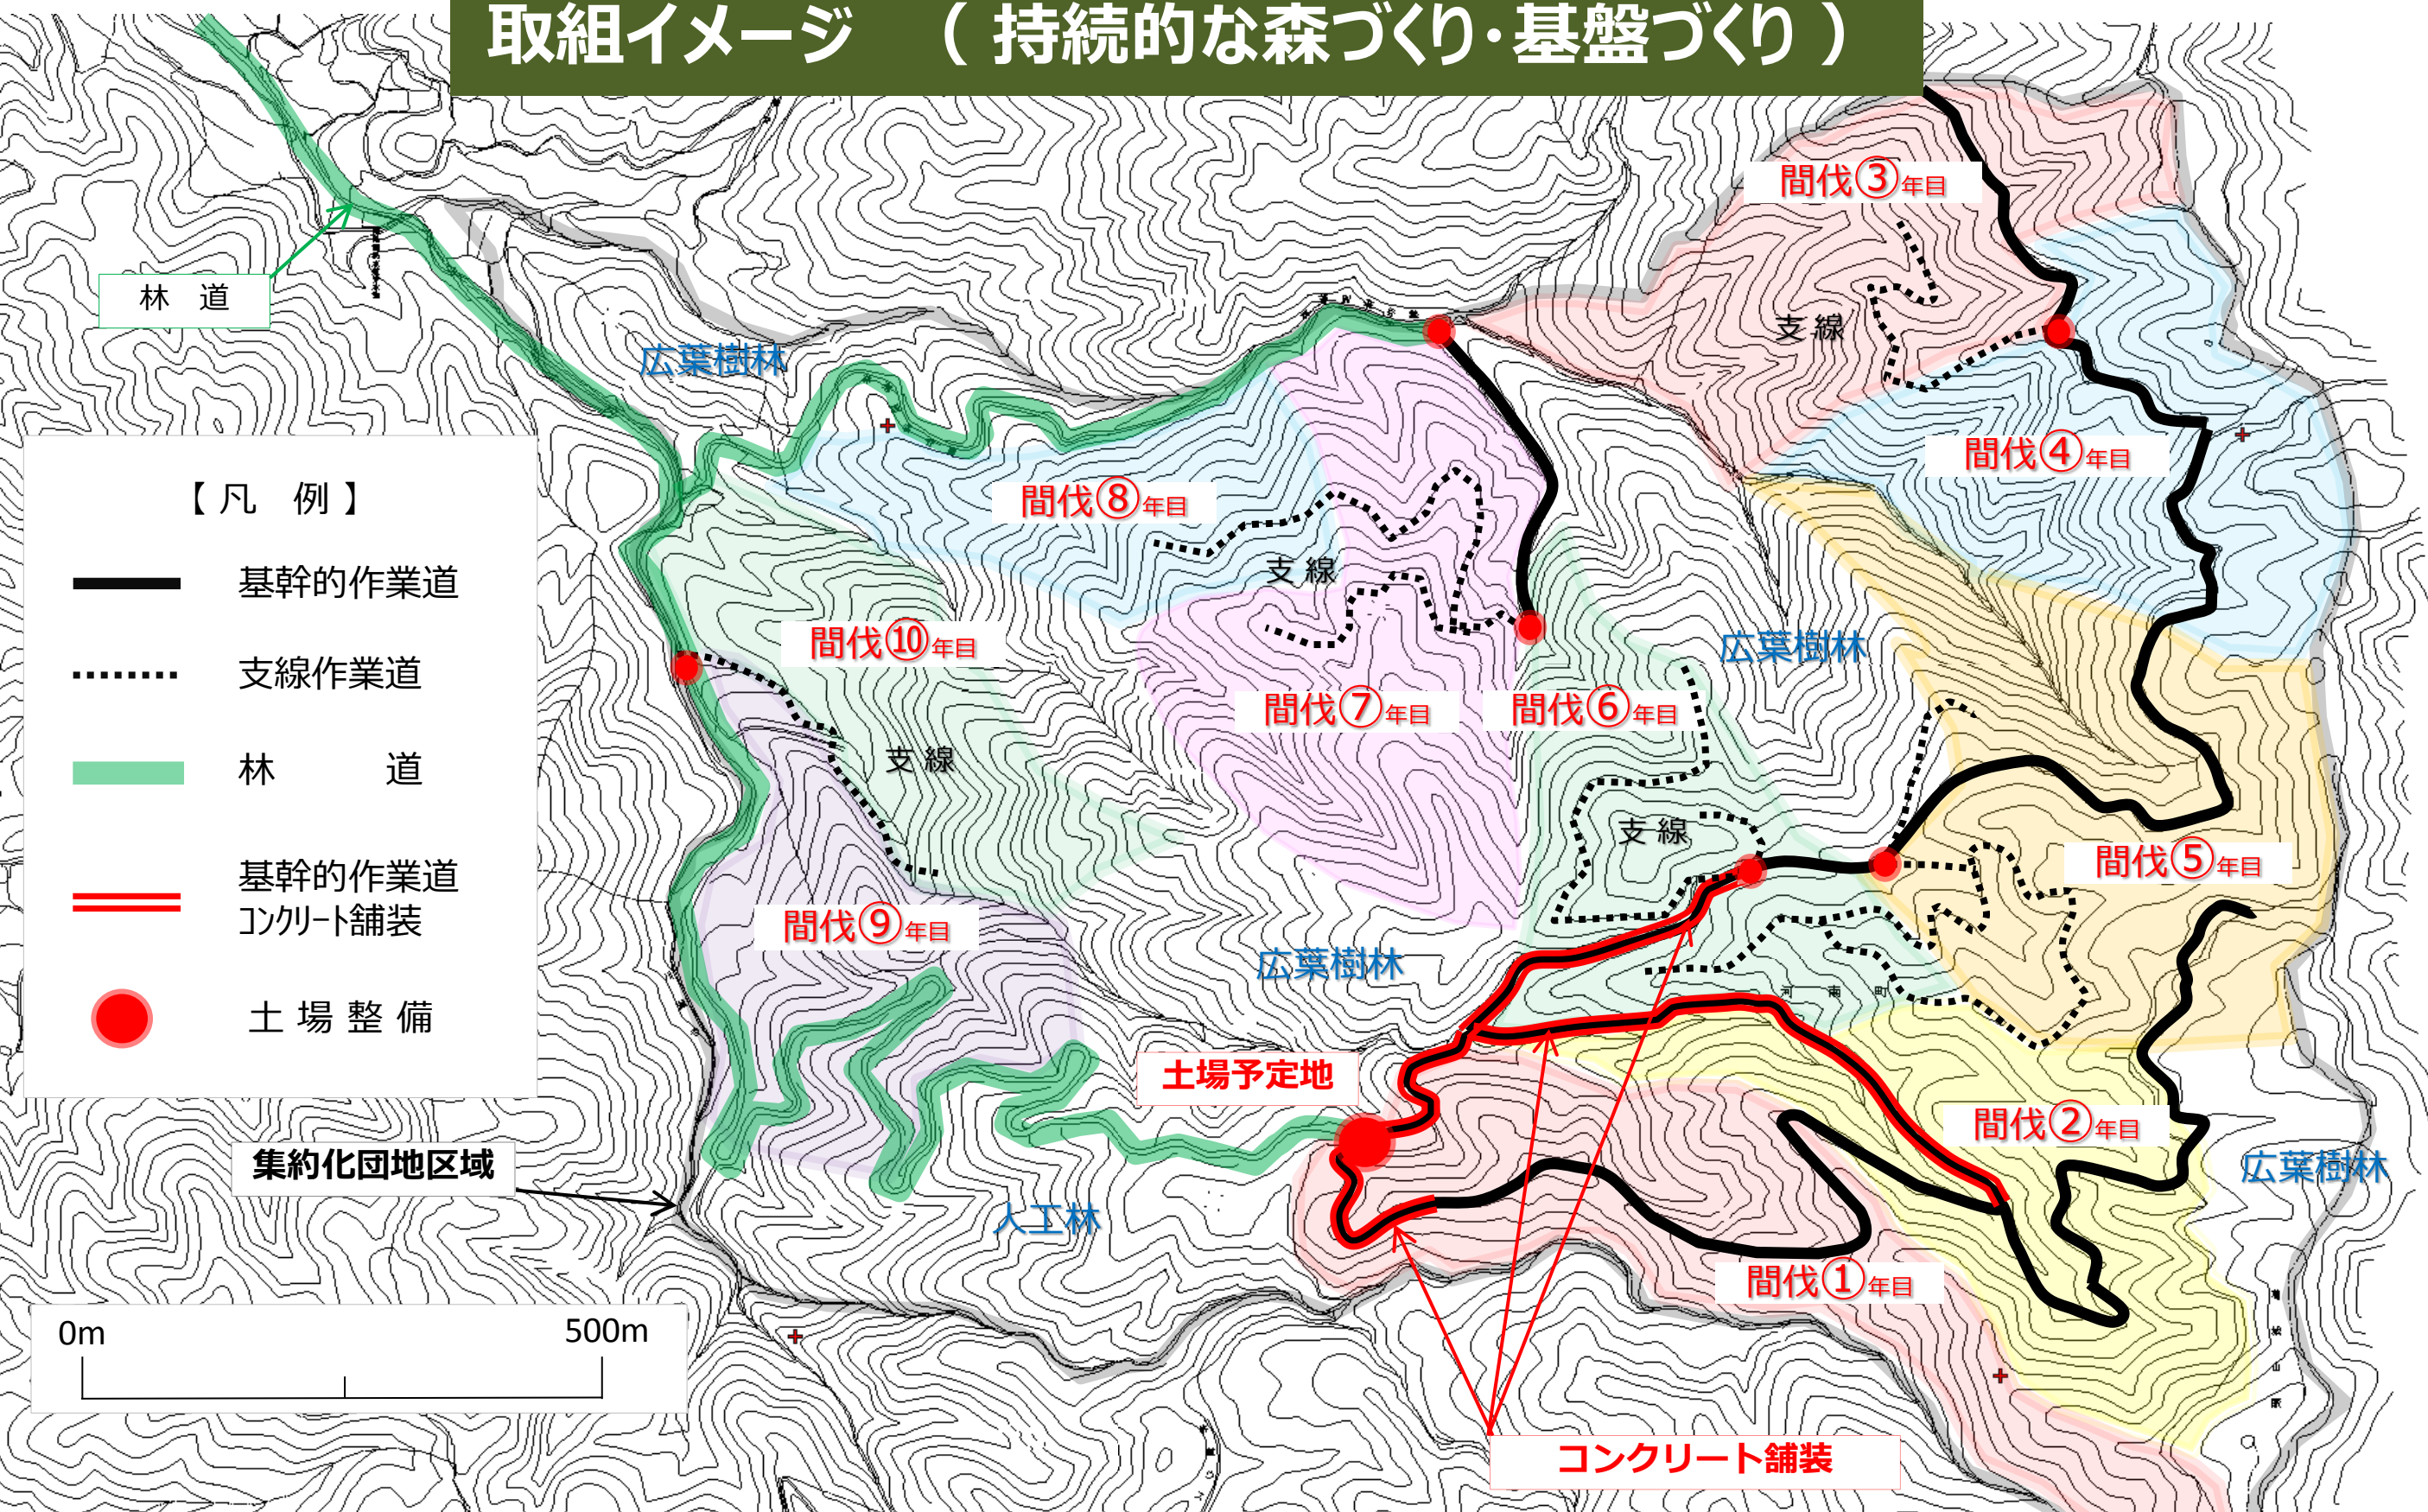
取組イメージ　（ 持続的な森づくり・基盤づくり ）

林　道

広葉樹林

間伐③年目

支 線

間伐④年目

間伐⑧年目

支 線

【 凡　例 】

基幹的作業道

支線作業道

林　　道

基幹的作業道
コンクリート舗装

土 場 整 備

間伐⑩年目

間伐⑦年目

間伐⑥年目

広葉樹林

支 線

支 線

間伐⑤年目

間伐⑨年目

広葉樹林

土場予定地

間伐②年目

広葉樹林

集約化団地区域

人工林

間伐①年目

0m

500m

コンクリート舗装